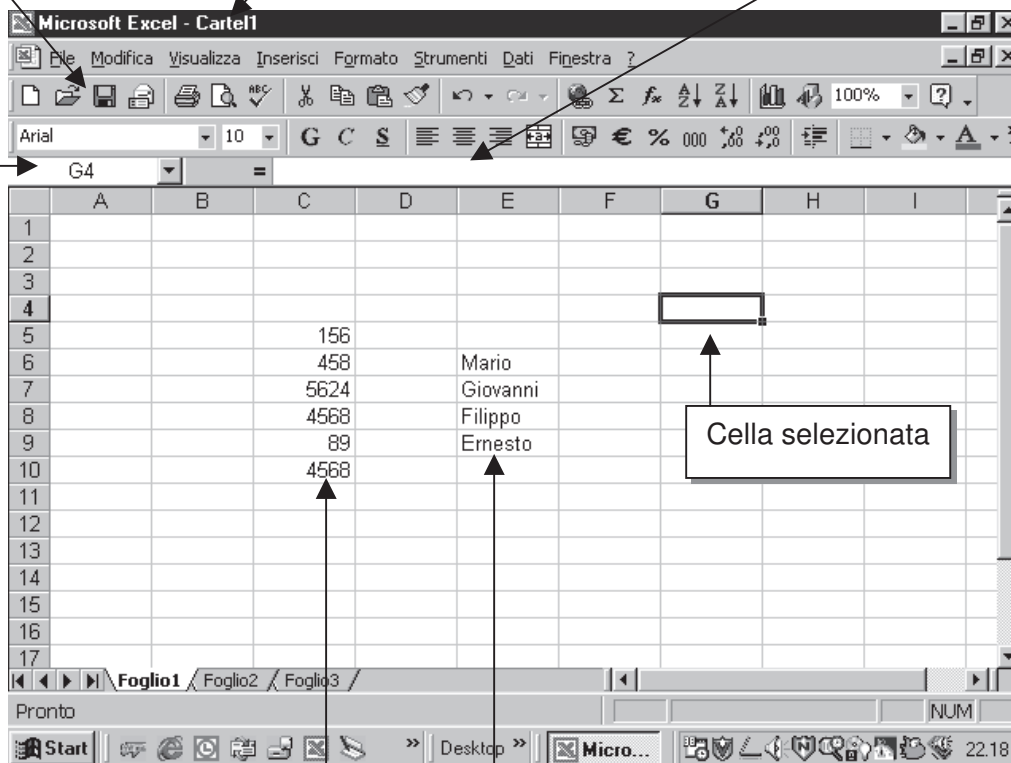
Microsoft Excel - Cartel1

File Modifica Visualizza Inserisci Formato Strumenti Dati Finestra ?

100%

Arial 10 G C S € % 000

G4 =

| | A | B | C | D | E | F | G | H | I |
|---|---|---|---|---|---|---|---|---|---|
| 1 | | | | | | | | | |
| 2 | | | | | | | | | |
| 3 | | | | | | | | | |
| 4 | | | | | | | | | |
| 5 | | | 156 | | | | | | |
| 6 | | | 458 | | Mario | | | | |
| 7 | | | 5624 | | Giovanni | | | | |
| 8 | | | 4568 | | Filippo | | | | |
| 9 | | | 89 | | Ernesto | | | | |
| 10 | | | 4568 | | | | | | |
| 11 | | | | | | | | | |
| 12 | | | | | | | | | |
| 13 | | | | | | | | | |
| 14 | | | | | | | | | |
| 15 | | | | | | | | | |
| 16 | | | | | | | | | |
| 17 | | | | | | | | | |

Cella selezionata

Foglio1 Foglio2 Foglio3

Pronto NUM

Start Desktop Micro... 22.18